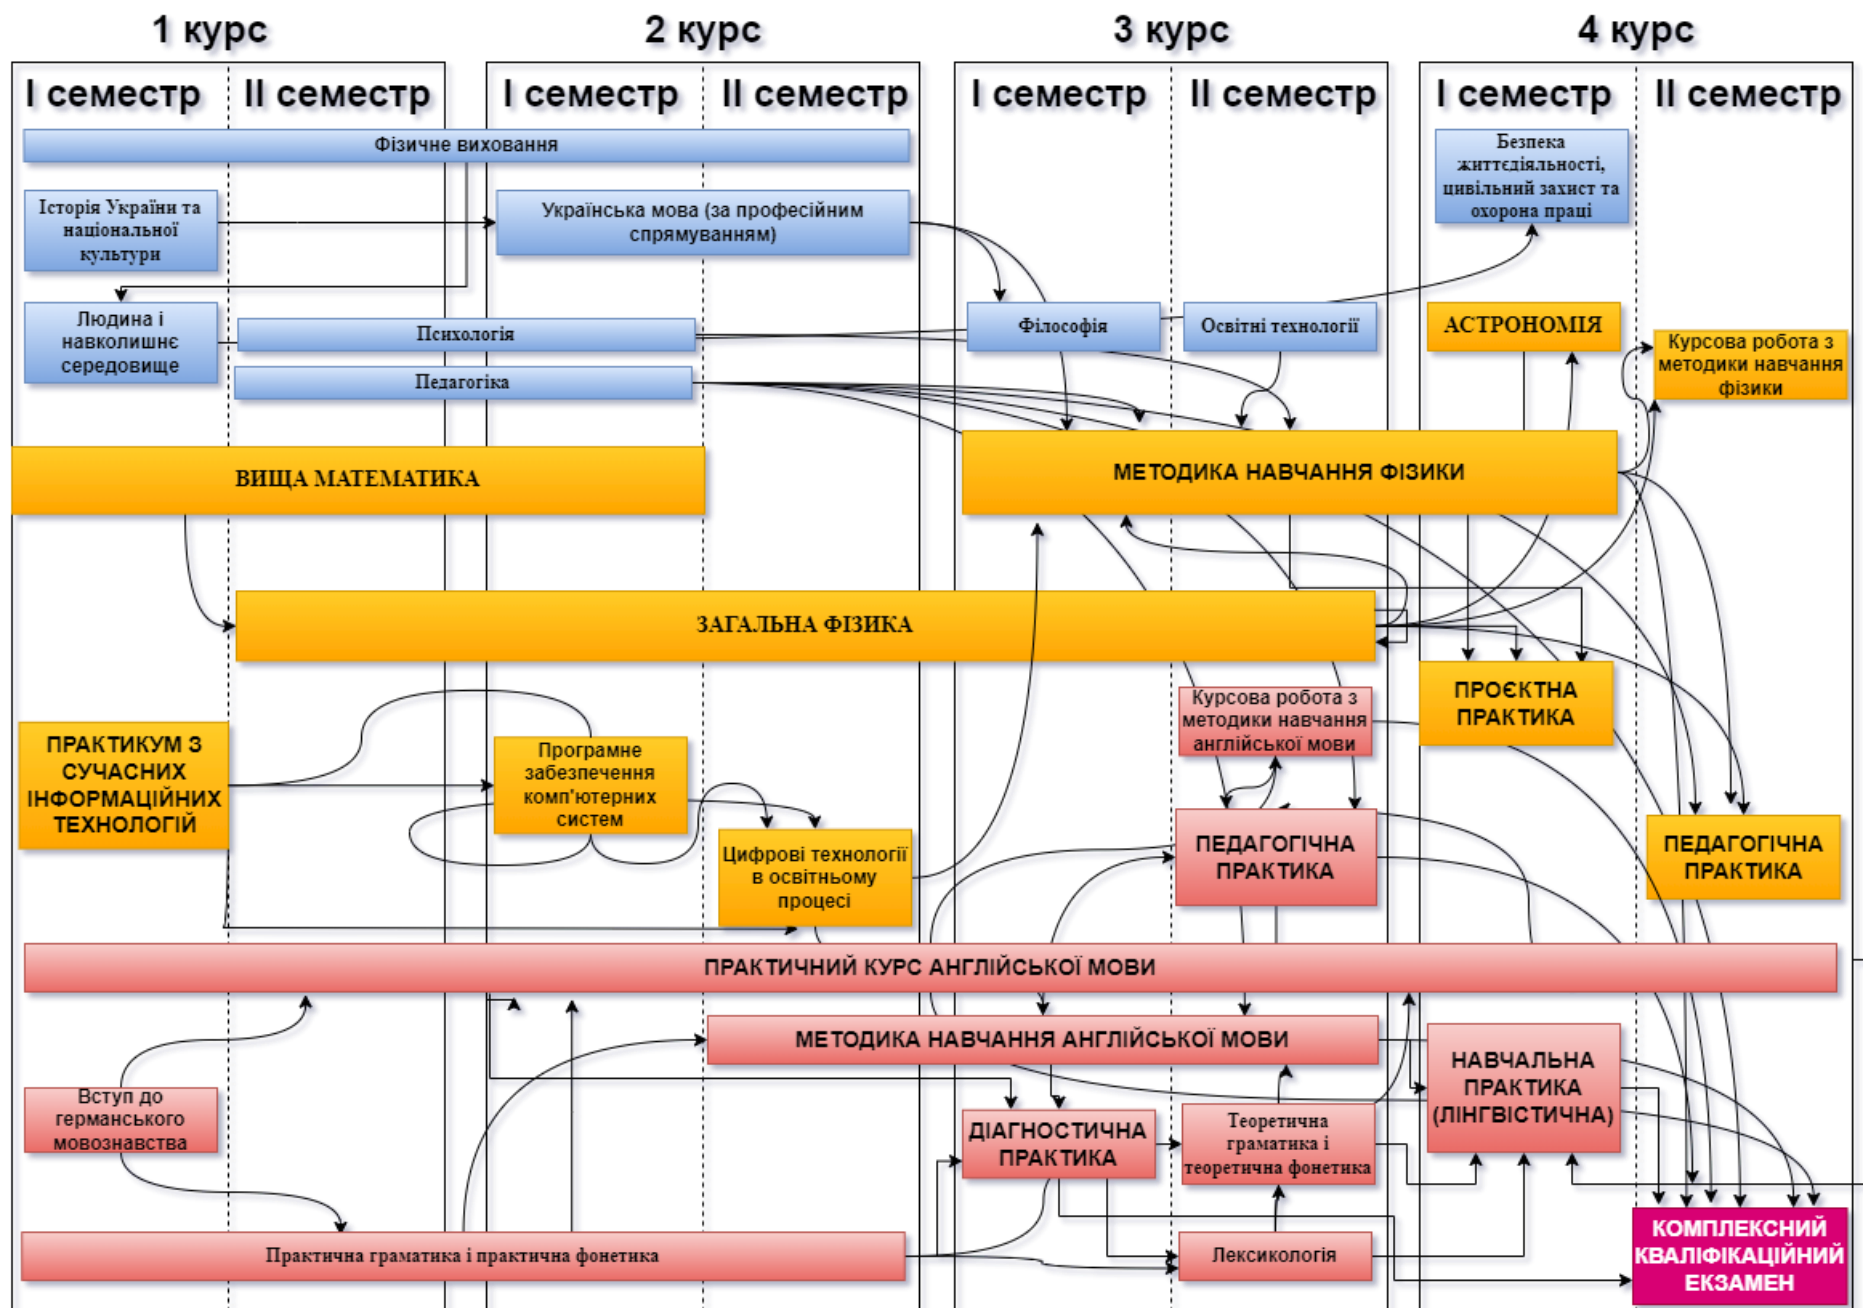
1 курс

2 курс

3 курс

4 курс

I семестр

II семестр

I семестр

II семестр

I семестр

II семестр

I семестр

II семестр

Фізичне виховання

Безпека життєдіяльності, цивільний захист та охорона праці

Історія України та національної культури

Українська мова (за професійним спрямуванням)

Людина і навколишнє середовище

Психологія

Філософія

Освітні технології

АСТРОНОМІЯ

Курсова робота з методики навчання фізики

Педагогіка

ВИЩА МАТЕМАТИКА

МЕТОДИКА НАВЧАННЯ ФІЗИКИ

ЗАГАЛЬНА ФІЗИКА

Курсова робота з методики навчання англійської мови

ПРОЄКТНА ПРАКТИКА

ПРАКТИКУМ З СУЧАСНИХ ІНФОРМАЦІЙНИХ ТЕХНОЛОГІЙ

Програмне забезпечення комп'ютерних систем

Цифрові технології в освітньому процесі

ПЕДАГОГІЧНА ПРАКТИКА

ПЕДАГОГІЧНА ПРАКТИКА

ПРАКТИЧНИЙ КУРС АНГЛІЙСЬКОЇ МОВИ

МЕТОДИКА НАВЧАННЯ АНГЛІЙСЬКОЇ МОВИ

НАВЧАЛЬНА ПРАКТИКА (ЛІНГВІСТИЧНА)

Вступ до германського мовознавства

ДІАГНОСТИЧНА ПРАКТИКА

Теоретична граматика і теоретична фонетика

Практична граматика і практична фонетика

Лексикологія

КОМПЛЕКСНИЙ КВАЛІФІКАЦІЙНИЙ ЕКЗАМЕН